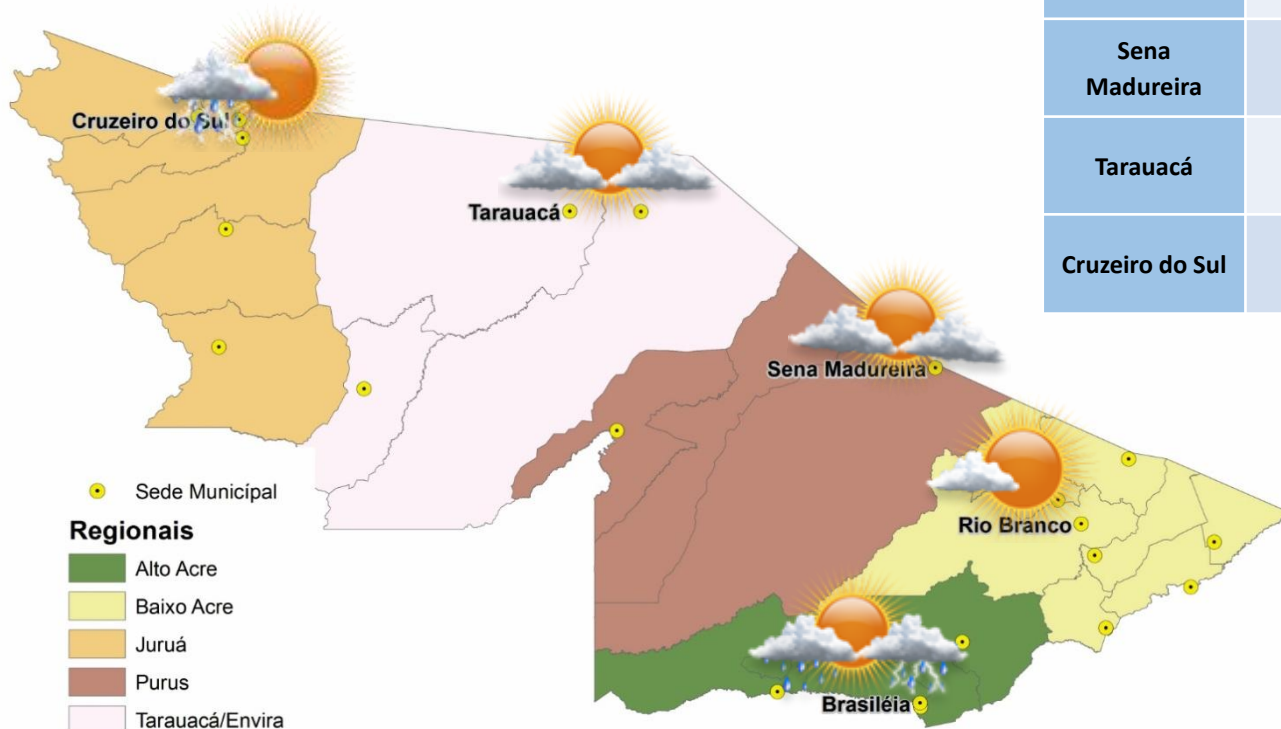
Cruzeiro do Sul

Tarauacá

Sena Madureira

Rio Branco

Brasiléia

Sede Municipal

Regionais

Alto Acre

Baixo Acre

Juruá

Purus

Tarauacá/Envira

| | |
|---|---|
| Sena Madureira | |
| Tarauacá | |
| Cruzeiro do Sul | |